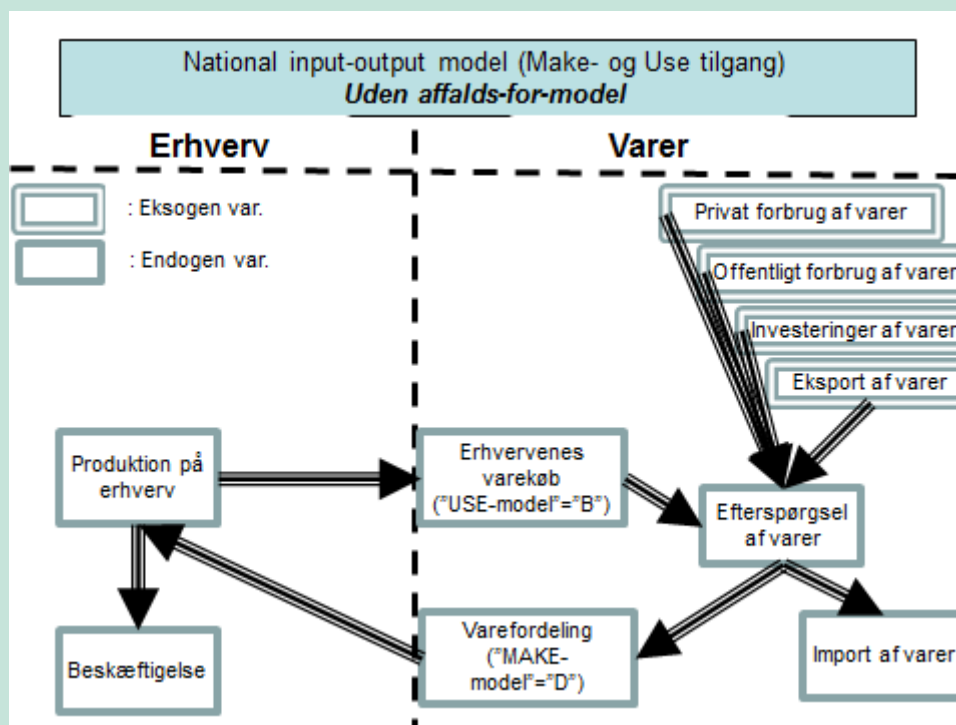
National input-output model (Make- og Use tilgang)
*Uden affalds-for-model*

Erhverv

Varer

: Eksogen var.

: Endogen var.

Privat forbrug af varer

Offentligt forbrug af varer

Investeringer af varer

Eksport af varer

Produktion på erhverv

Erhvervenes varekøb ("USE-model"="B")

Efterspørgsel af varer

Beskæftigelse

Varefordeling ("MAKE-model"="D")

Import af varer